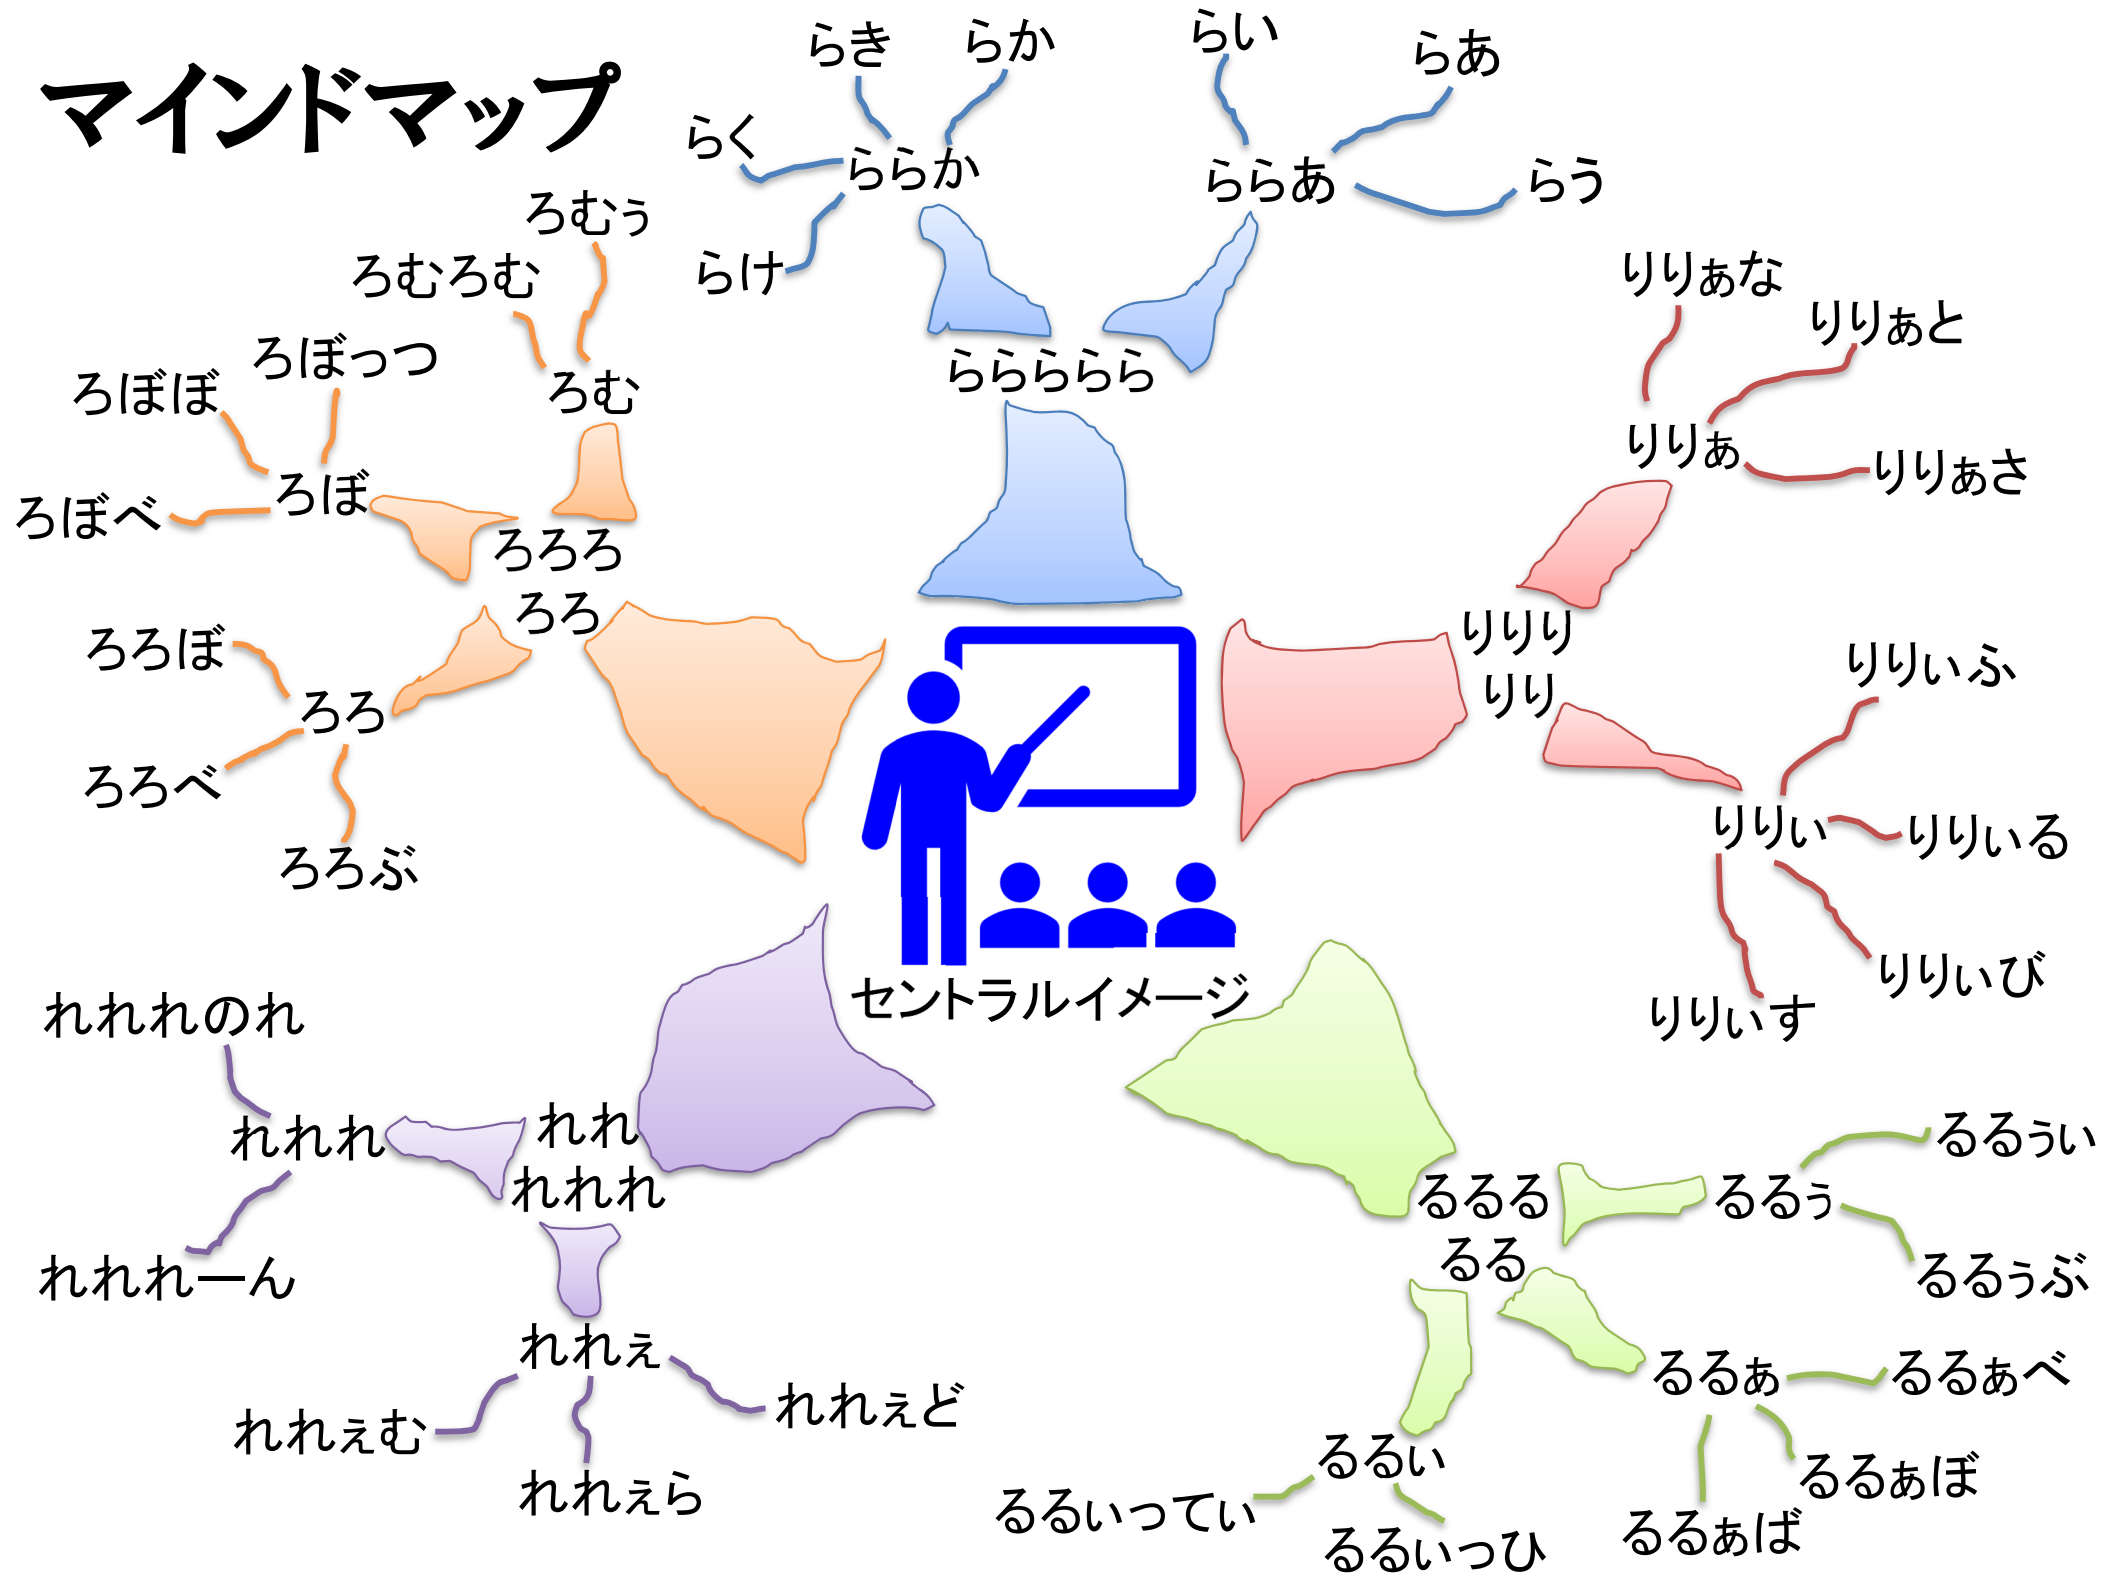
マインドマップ

らき
らか
らく
ららか
らけ

らい
らあ
ららあ
らう

らららららら

ろむぅ
ろむろむ
ろむ
ろぼっつ
ろぼぼ
ろぼ
ろぼべ
ろろろ
ろろ
ろろぼ
ろろ
ろろべ
ろろぶ

りりぁな
りりぁと
りりぁ
りりぁさ
りりり
りり
りりぃふ
りりぃ
りりぃる
りりぃび
りりぃす

セントラルイメージ

れれれのれ
れれれ
れれれーん
れれ
れれれ
れれぇ
れれぇむ
れれぇら
れれぇど

るるぅい
るるる
るる
るるぅ
るるぅぶ
るるぁ
るるぁべ
るるぁぼ
るるぁば
るるい
るるいってい
るるいっひ